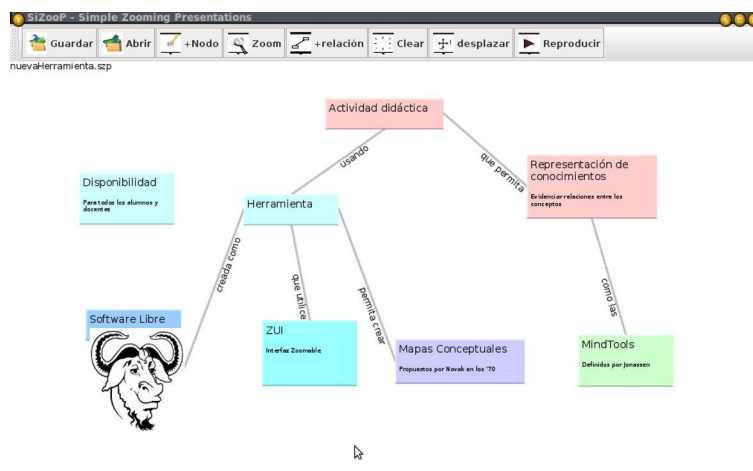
SiZooP - Simple Zooming Presentations

Guardar Abrir +Nodo Zoom +relación Clear desplazar Reproducir

nuevaHerramienta.szp

Actividad didáctica

usando

que permita

Representación de conocimientos

Evidenciar relaciones entre los conceptos

Disponibilidad

Para todos los alumnos y docentes

Herramienta

creada como

que utilice

permita crear

como las

Software Libre

ZUI

Interfaz Zoomable

Mapas Conceptuales

Propuestos por Novak en los '70

MindTools

Definidos por Jonassen